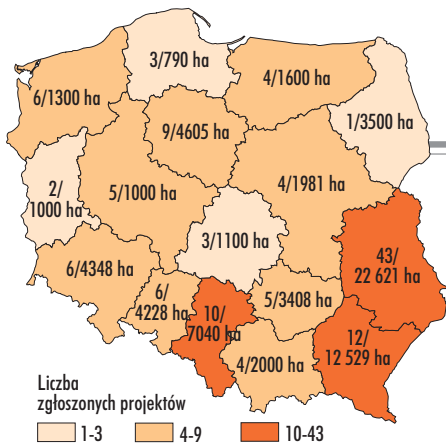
3/790 ha
4/1600 ha
6/1300 ha
9/4605 ha
1/3500 ha
2/
1000 ha
5/1000 ha
4/1981 ha
3/1100 ha
43/
22 621 ha
6/4348 ha
6/
4228 ha
10/
7040 ha
5/3408 ha
12/
12 529 ha
4/2000 ha

Liczba
zgłoszonych projektów
1-3
4-9
10-43